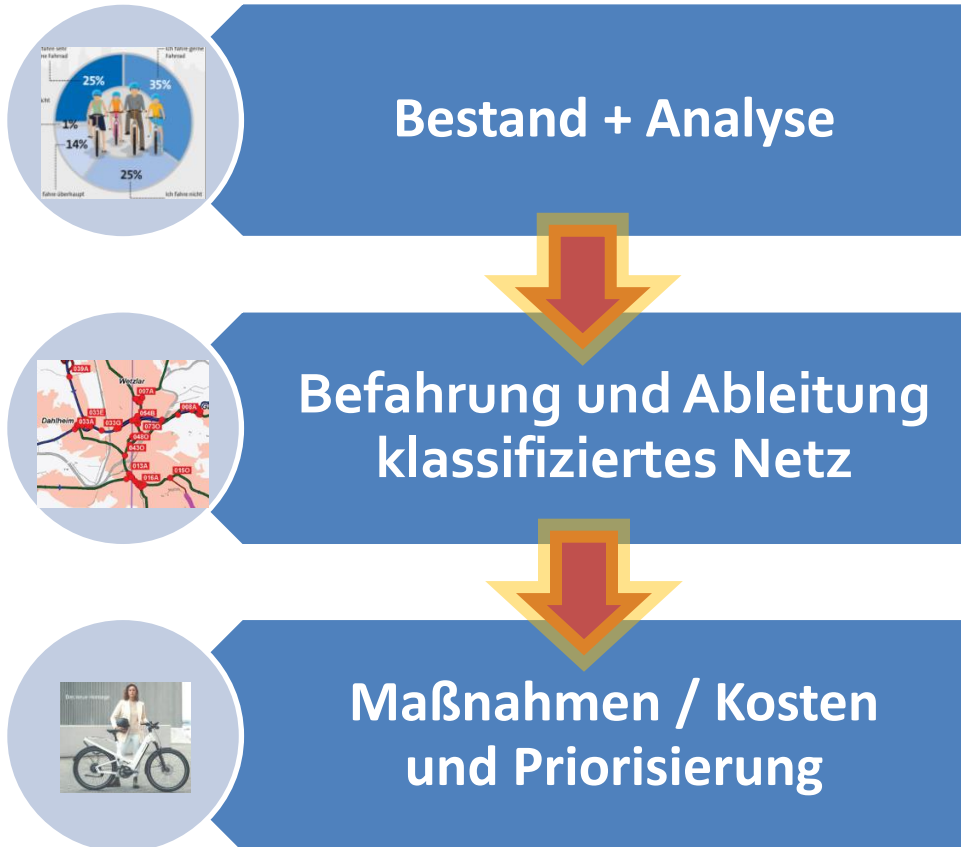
Bestand + Analyse

Befahrung und Ableitung klassifiziertes Netz

Maßnahmen / Kosten und Priorisierung

25%
35%
1%
14%
25%
ich fahre gerne Fahrrad
ich fahre nicht
fahre überhaupt

Wetzlar
Dahlheim
039A
087A
068A
033E
033A
033G
064B
073O
048O
043O
013A
016A
015O